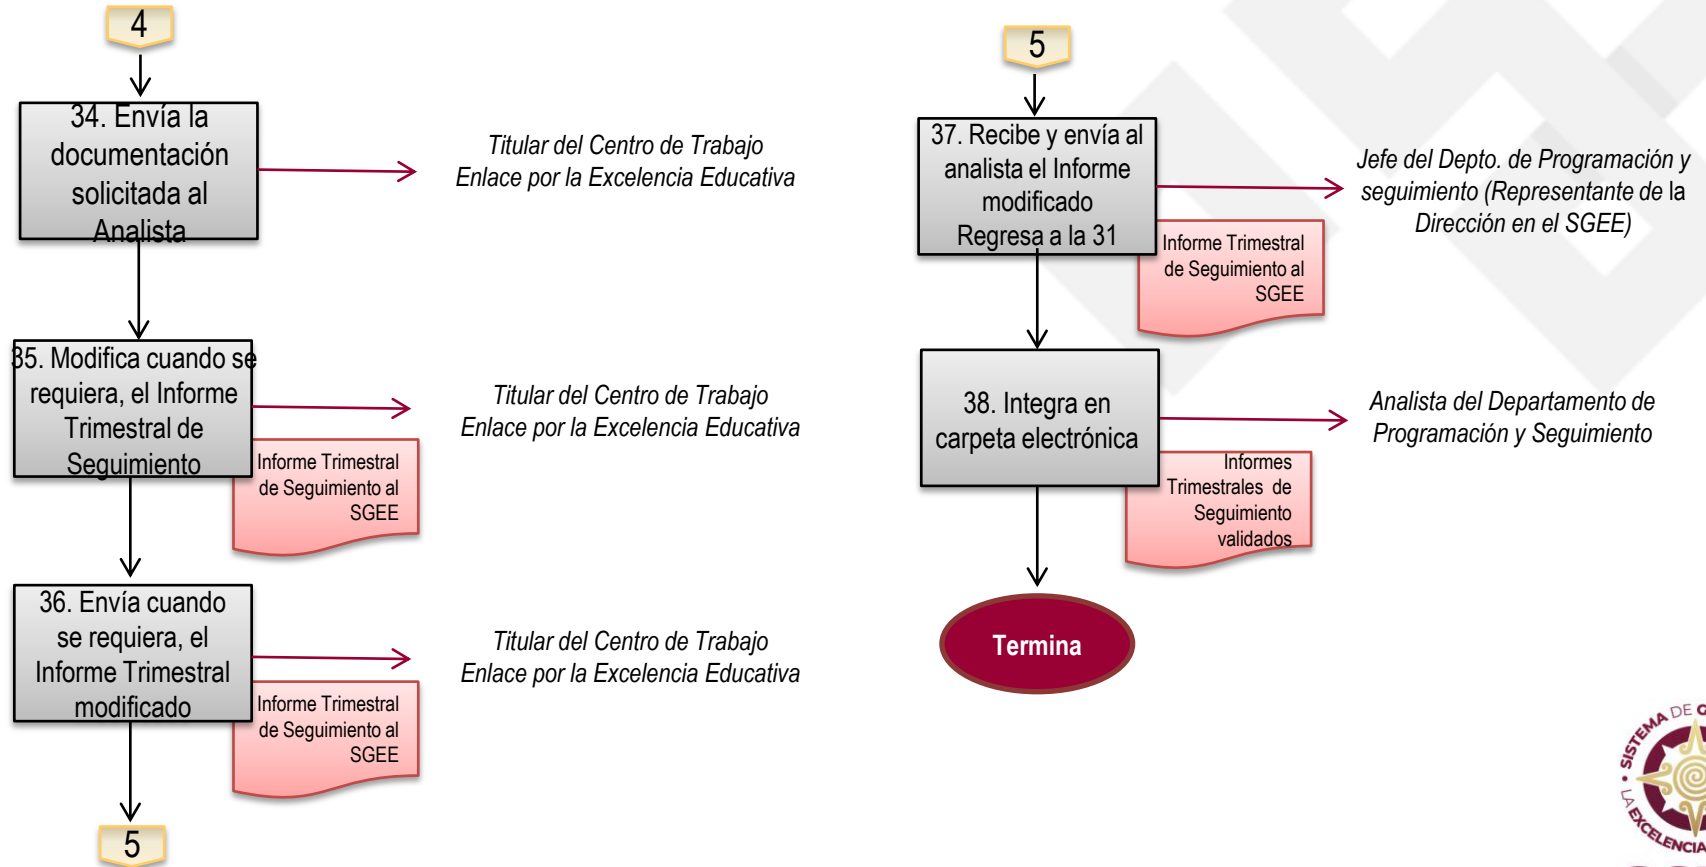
4

34. Envía la documentación solicitada al Analista

Titular del Centro de Trabajo
Enlace por la Excelencia Educativa

35. Modifica cuando se requiera, el Informe Trimestral de Seguimiento

Informe Trimestral de Seguimiento al SGEE

Titular del Centro de Trabajo
Enlace por la Excelencia Educativa

36. Envía cuando se requiera, el Informe Trimestral modificado

Informe Trimestral de Seguimiento al SGEE

Titular del Centro de Trabajo
Enlace por la Excelencia Educativa

5

5

37. Recibe y envía al analista el Informe modificado
Regresa a la 31

Informe Trimestral de Seguimiento al SGEE

Jefe del Depto. de Programación y seguimiento (Representante de la Dirección en el SGEE)

38. Integra en carpeta electrónica

Informes Trimestrales de Seguimiento validados

Analista del Departamento de Programación y Seguimiento

Termina

SISTEMA DE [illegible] LA EXCELENCIA